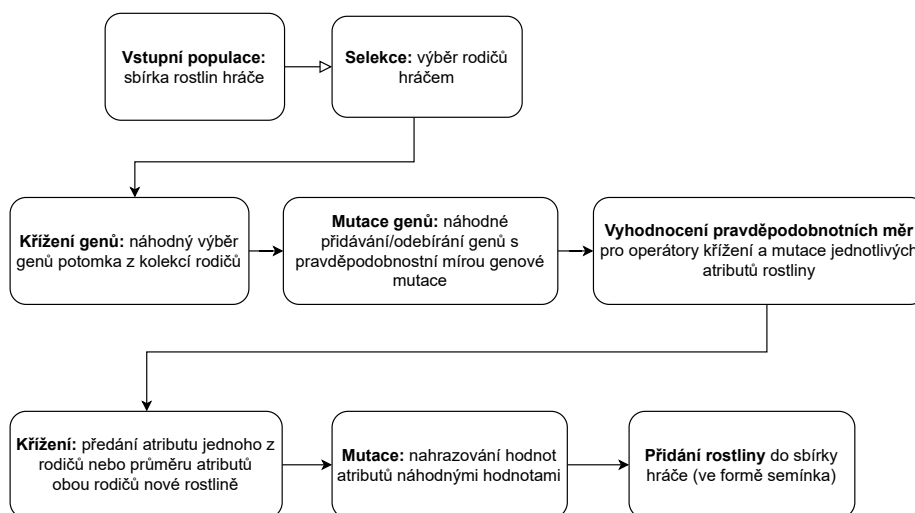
**Vstupní populace:** sbírka rostlin hráče

**Selekce:** výběr rodičů hráčem

**Křížení genů:** náhodný výběr genů potomka z kolekcí rodičů

**Mutace genů:** náhodné přidávání/odebírání genů s pravděpodobnostní mírou genové mutace

**Vyhodnocení pravděpodobnotních měr** pro operátory křížení a mutace jednotlivých atributů rostliny

**Křížení:** předání atributu jednoho z rodičů nebo průměru atributů obou rodičů nové rostlině

**Mutace:** nahrazování hodnot atributů náhodnými hodnotami

**Přidání rostliny** do sbírky hráče (ve formě semínka)